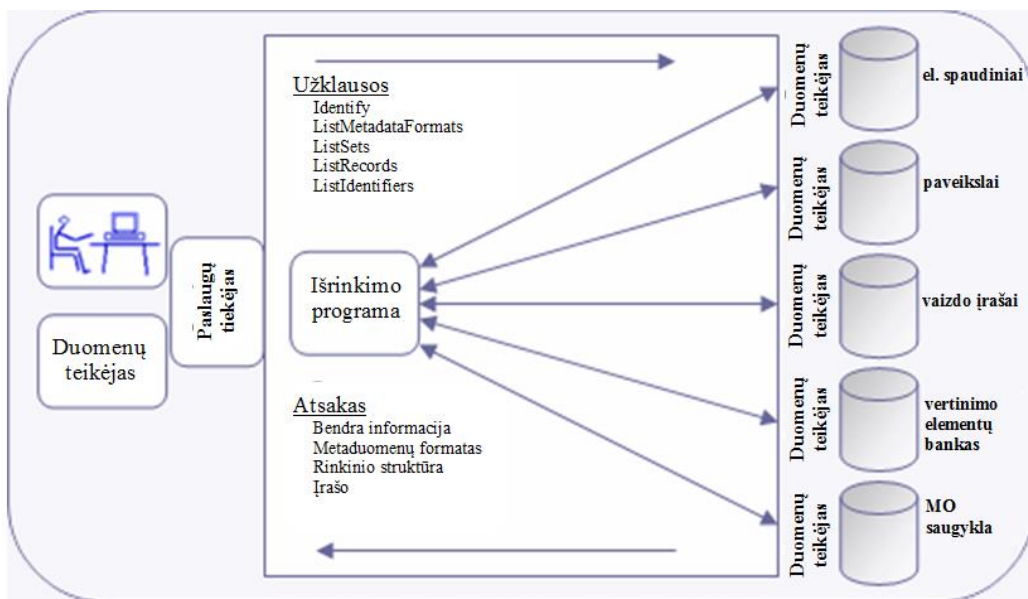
Užklausos
Identify
ListMetadataFormats
ListSets
ListRecords
ListIdentifiers

Duomenų teikėjas

Paslaugų teikėjas

Išrinkimo programa

Atsakas
Bendra informacija
Metaduomenų formatas
Rinkinio struktūra
Įrašo

Duomenų teikėjas
el. spaudiniai

Duomenų teikėjas
paveikslai

Duomenų teikėjas
vaizdo įrašai

Duomenų teikėjas
vertinimo elementų bankas

Duomenų teikėjas
MO saugykla